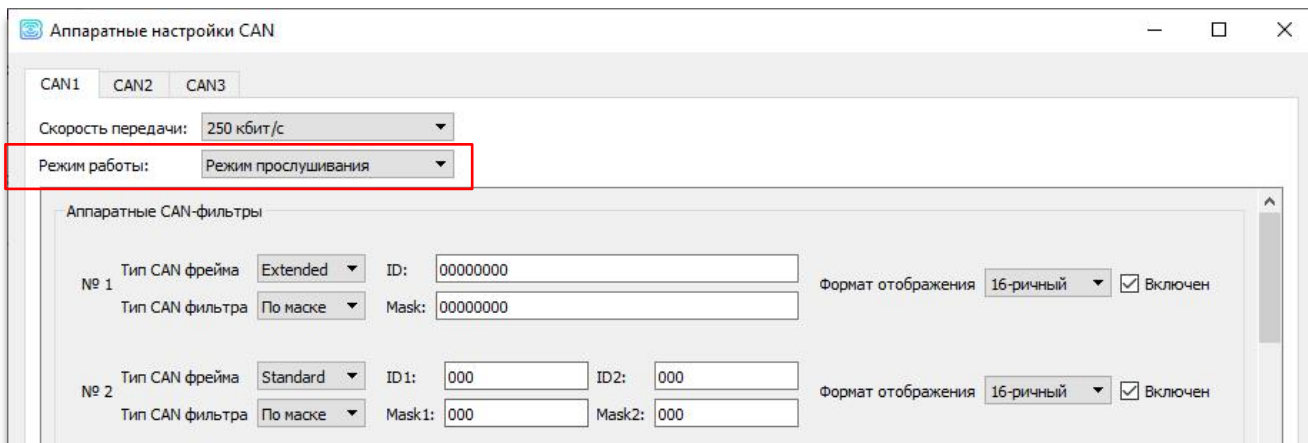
Аппаратные настройки CAN

CAN1 CAN2 CAN3

Скорость передачи: 250 кбит/с

Режим работы: Режим прослушивания

Аппаратные CAN-фильтры

№ 1 Тип CAN фрейма Extended ID: 00000000 Формат отображения 16-ричный Включен
Тип CAN фильтра По маске Mask: 00000000

№ 2 Тип CAN фрейма Standard ID1: 000 ID2: 000 Формат отображения 16-ричный Включен
Тип CAN фильтра По маске Mask1: 000 Mask2: 000